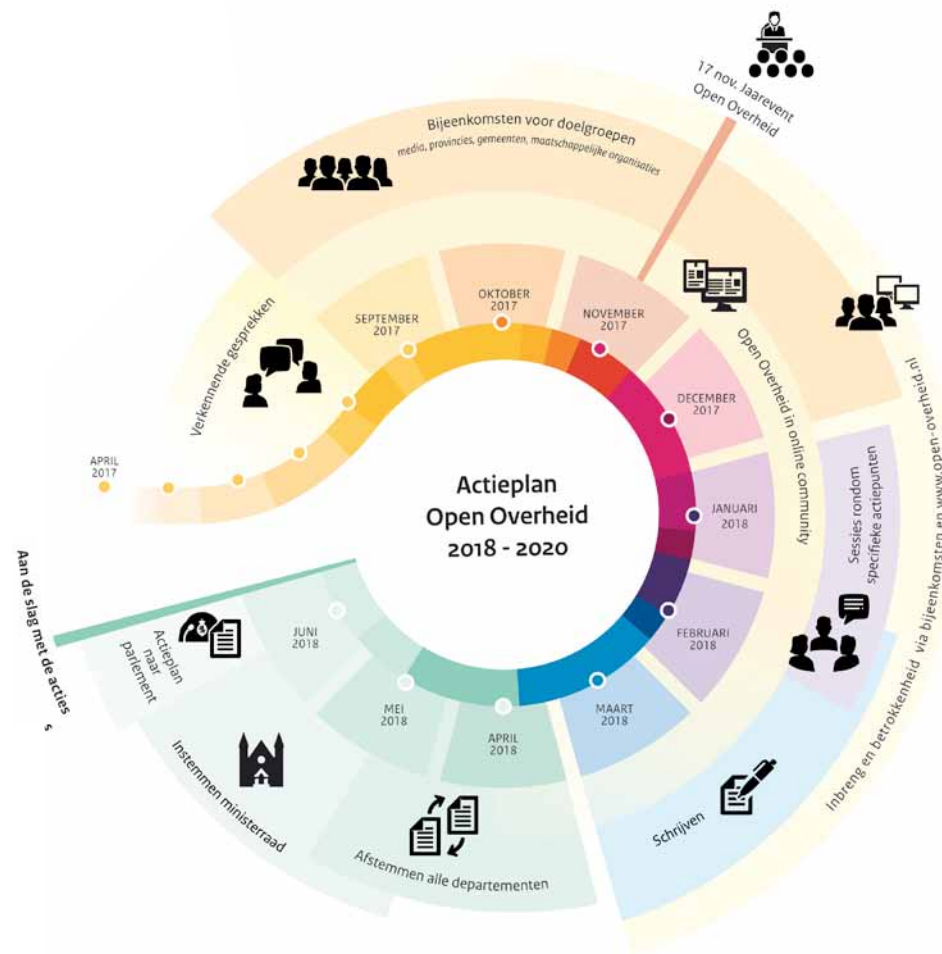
17 nov. Jaarevent Open Overheid

Bijeenkomsten voor doelgroepen
media, provincies, gemeenten, maatschappelijke organisaties

Verkennende gesprekken

APRIL 2017

SEPTEMBER 2017

OKTOBER 2017

NOVEMBER 2017

DECEMBER 2017

JANUARI 2018

FEBRUARI 2018

MAART 2018

APRIL 2018

MEI 2018

JUNI 2018

Actieplan Open Overheid 2018 - 2020

Open Overheid in online community

Inbreng en betrokkenheid via bijeenkomsten en www.open-overheid.nl

Sessies rondom specifieke actiepunten

Schrijven

Afstemmen alle departementen

Instemmen ministerraad

Actieplan naar parlement

Aan de slag met de acties

6